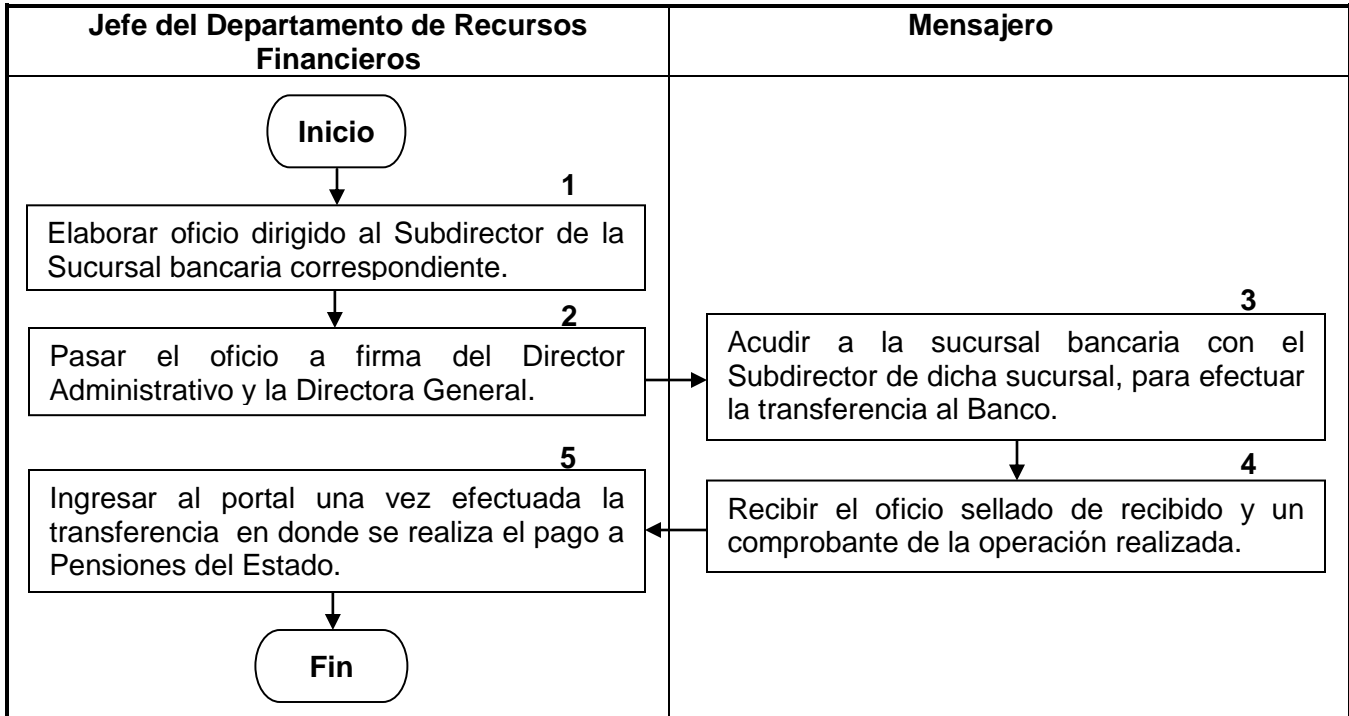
| Jefe del Departamento de Recursos Financieros | Mensajero |
|---|---|

Inicio

1

Elaborar oficio dirigido al Subdirector de la Sucursal bancaria correspondiente.

2

Pasar el oficio a firma del Director Administrativo y la Directora General.

3

Acudir a la sucursal bancaria con el Subdirector de dicha sucursal, para efectuar la transferencia al Banco.

4

Recibir el oficio sellado de recibido y un comprobante de la operación realizada.

5

Ingresar al portal una vez efectuada la transferencia en donde se realiza el pago a Pensiones del Estado.

Fin